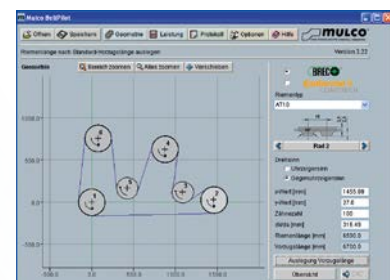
Mulco BeltPilot

Öffnen | Speichern | Geometrie | Leistung | Protokoll | Optionen | Hilfe | MULCO

Riemenlange nach Standard-Vorzugslänge auslegen

Version 3.22

Geometrie

Bereich zoomen | Alles zoomen | Verschieben

1500.0

1000.0

500.0

0.0

-500.0

-500.0 | 0.0 | 500.0 | 1000.0 | 1500.0

BRECO

Riementyp

AT10

Rad 2

Drehsinn

Uhrzeigersinn

Gegenuhrzeigersinn

x-Wert [mm] | 1455.08

y-Wert [mm] | 37.6

Zähnezahl | 100

delta [mm] | 318.49

Riemenlänge [mm] | 6550.0

Vorzugslänge [mm] | 6700.0

Auslegung Vorzugslänge

Übersicht

OK